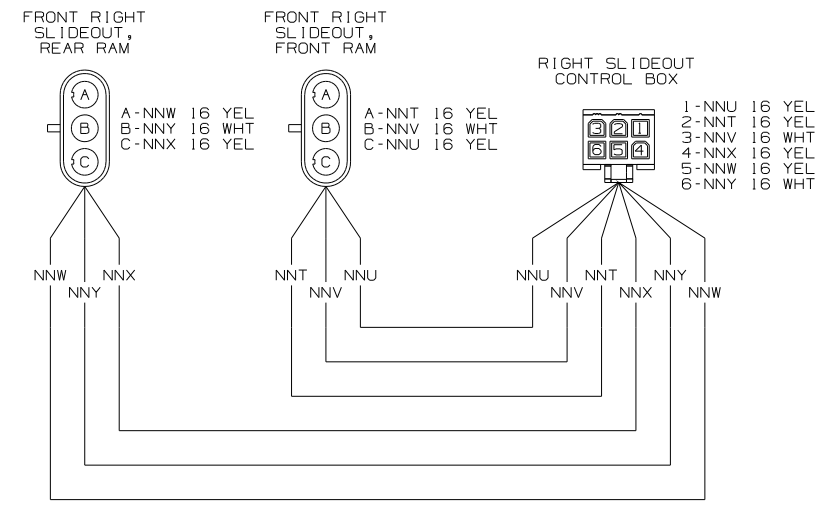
FRONT RIGHT SLIDEOUT, REAR RAM

A
B
C

A-NNW 16 YEL
B-NNY 16 WHT
C-NNX 16 YEL

FRONT RIGHT SLIDEOUT, FRONT RAM

A
B
C

A-NNT 16 YEL
B-NNV 16 WHT
C-NNU 16 YEL

RIGHT SLIDEOUT CONTROL BOX

3 2 1
6 5 4

1-NNU 16 YEL
2-NNT 16 YEL
3-NNV 16 WHT
4-NNX 16 YEL
5-NNW 16 YEL
6-NNY 16 WHT

NNW
NNY
NNX
NNT
NNV
NNU
NNU
NNV
NNT
NNX
NNY
NNW